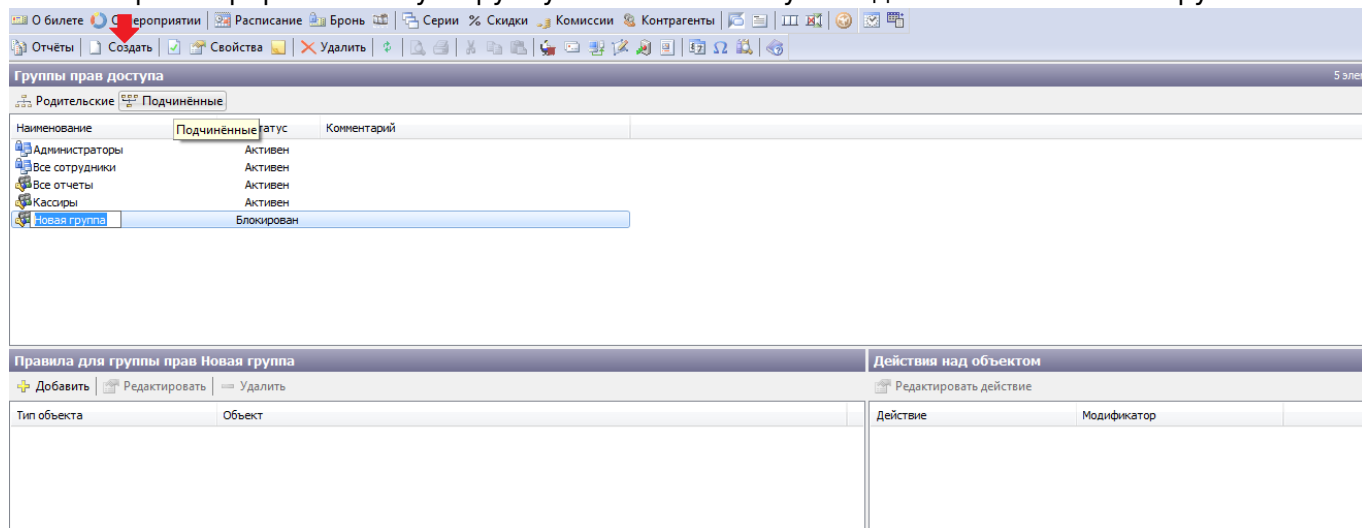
О билете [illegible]ероприятии | Расписание | Бронь | Серии | Скидки | Комиссии | Контрагенты

Отчёты | Создать | Свойства | Удалить

Группы прав доступа

5 эле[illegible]

Родительские | Подчинённые

| Наименование | Подчинённые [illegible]атус | Комментарий |
|---|---|---|
| Администраторы | Активен | |
| Все сотрудники | Активен | |
| Все отчеты | Активен | |
| Кассиры | Активен | |
| Новая группа | Блокирован | |

Правила для группы прав Новая группа

Добавить | Редактировать | Удалить

| Тип объекта | Объект |
|---|---|

Действия над объектом

Редактировать действие

| Действие | Модификатор |
|---|---|